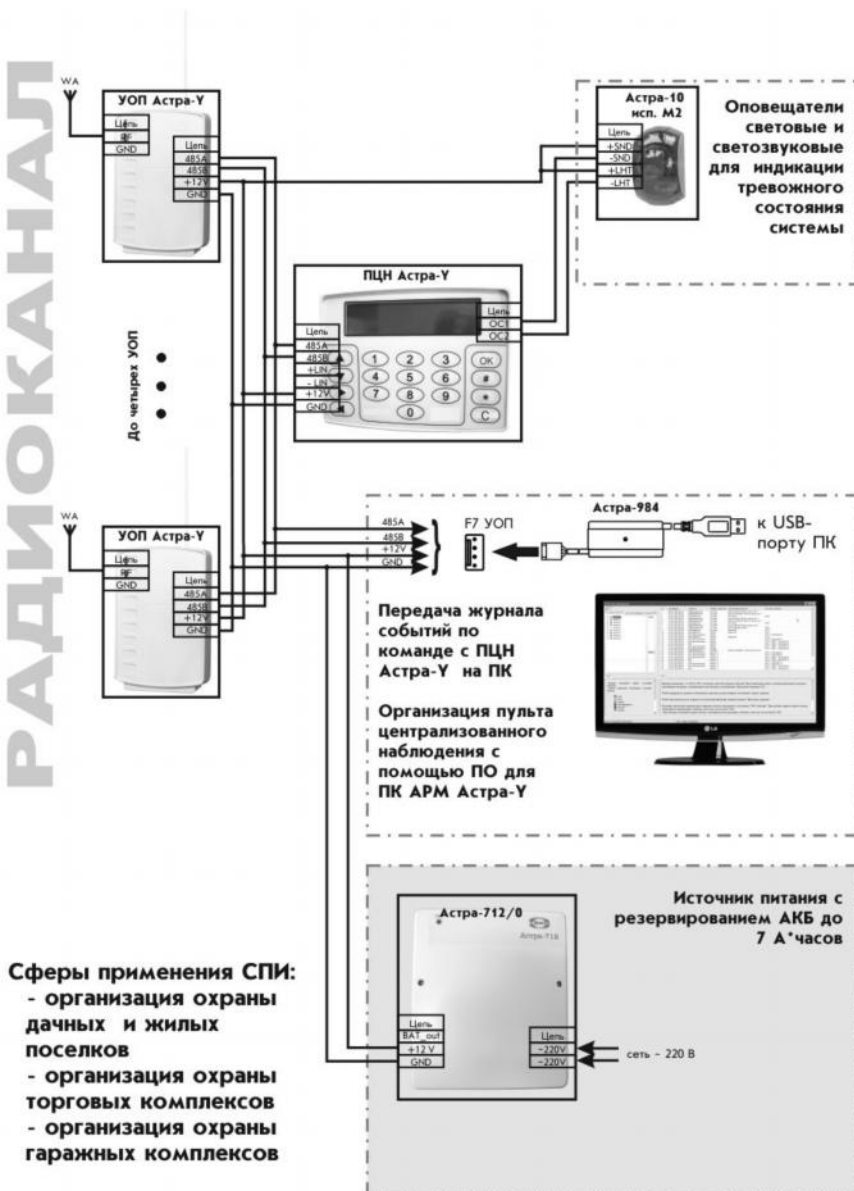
РАДИОКАНАЛ

WA

УОП Астра-Y

Цепь
RF
GND

Цепь
485A
485B
+12V
GND

Астра-10 исп. М2

Цепь
+SND
-SND
+LHT
-LHT

Оповещатели световые и светозвуковые для индикации тревожного состояния системы

ПЦН Астра-Y

Цепь
OC1
OC2

Цепь
485A
485B
+LIN
- LIN
+12V
GND

1 2 3 OK
4 5 6 #
7 8 9 *
0 C

до четырех УОП

WA

УОП Астра-Y

Цепь
RF
GND

Цепь
485A
485B
+12V
GND

485A
485B
+12V
GND

F7 УОП

Астра-984

к USB-порту ПК

Передача журнала событий по команде с ПЦН Астра-Y на ПК

Организация пульта централизованного наблюдения с помощью ПО для ПК АРМ Астра-Y

Источник питания с резервированием АКБ до 7 А*часов

Астра-712/0

Астра-712

Цепь
BAT_out
+12 V
GND

Цепь
~220V
~220V

сеть ~ 220 В

Сферы применения СПИ:
- организация охраны дачных и жилых поселков
- организация охраны торговых комплексов
- организация охраны гаражных комплексов